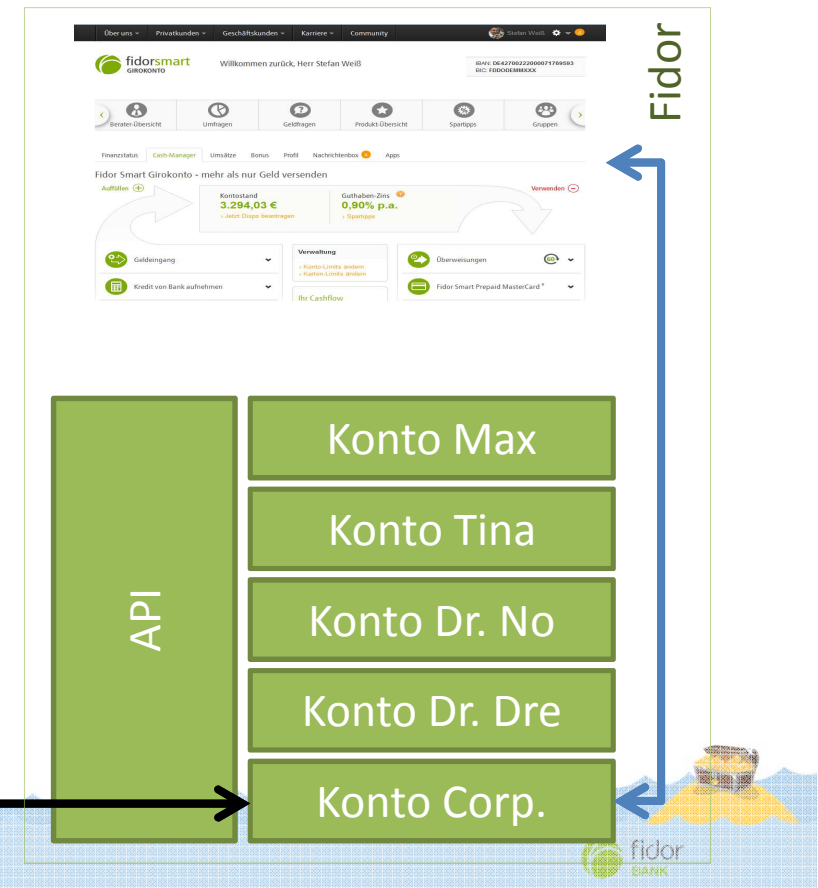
Über uns Privatkunden Geschäftskunden Karriere Community Stefan Weiß

fidorsmart GIROKONTO Willkommen zurück, Herr Stefan Weiß IBAN: DE42700222000071769593 BIC: FDDODEMMXXX

Berater-Übersicht Umfragen Geldfragen Produkt-Übersicht Spartipps Gruppen

Finanzstatus Cash-Manager Umsätze Bonus Profil Nachrichtenbox Apps

Fidor Smart Girokonto - mehr als nur Geld versenden

Auffüllen Verwenden

Kontostand 3.294,03 € › Jetzt Dispo beantragen

Guthaben-Zins 0,90% p.a. › Spartipps

Geldeingang

Kredit von Bank aufnehmen

Verwaltung › Konto-Limits ändern › Karten-Limits ändern

Ihr Cashflow

Überweisungen

Fidor Smart Prepaid MasterCard®

Fidor

API

Konto Max

Konto Tina

Konto Dr. No

Konto Dr. Dre

Konto Corp.

fidor BANK